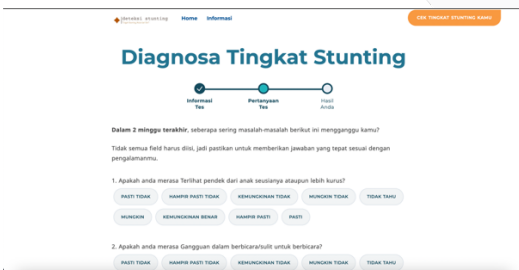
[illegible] Home Informasi

CEK TINGKAT STUNTING KAMU

Diagnosa Tingkat Stunting

Informasi Tes

Pertanyaan Tes

Hasil Anda

Dalam 2 minggu terakhir, seberapa sering masalah-masalah berikut ini mengganggu kamu?

Tidak semua field harus diisi, jadi pastikan untuk memberikan jawaban yang tepat sesuai dengan pengalamanmu.

1. Apakah anda merasa Terlihat pendek dari anak seusianya ataupun lebih kurus?

PASTI TIDAK HAMPIR PASTI TIDAK KEMUNGKINAN TIDAK MUNGKIN TIDAK TIDAK TAHU MUNGKIN KEMUNGKINAN BENAR HAMPIR PASTI PASTI

2. Apakah anda merasa Gangguan dalam berbicara/sulit untuk berbicara?

PASTI TIDAK HAMPIR PASTI TIDAK KEMUNGKINAN TIDAK MUNGKIN TIDAK TIDAK TAHU